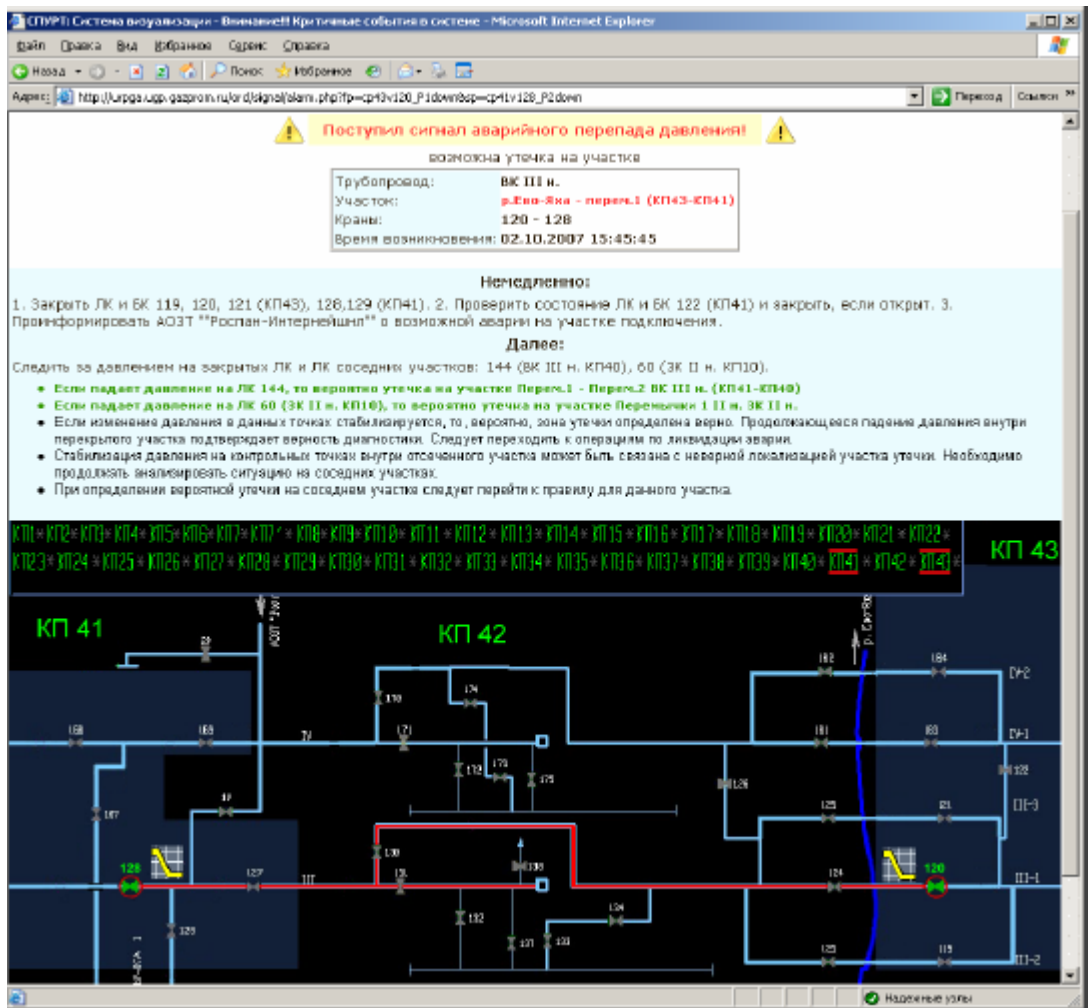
СПУРТ: Система визуализации - Внимание!! Критичные события в системе - Microsoft Internet Explorer

Файл Правка Вид Избранное Сервис Справка

Назад Поиск Избранное

Адрес: http://urpga.ugp.gazprom.ru/ord/signal/alarm.php?fp=cp43v120_P1down&sp=cp41v128_P2down Переход Ссылки

Поступил сигнал аварийного перепада давления!

возможна утечка на участке

| | |
|---|---|
| Трубопровод: | ВК III н. |
| Участок: | р.Евo-Яха - перем.1 (КП43-КП41) |
| Краны: | 120 - 128 |
| Время возникновения: | 02.10.2007 15:45:45 |

Немедленно:

1. Закрыть ЛК и БК 119, 120, 121 (КП43), 128,129 (КП41). 2. Проверить состояние ЛК и БК 122 (КП41) и закрыть, если открыт. 3. Проинформировать АОЗТ ""Роспан-Интернейшнл"" о возможной аварии на участке подключения.

Далее:

Следить за давлением на закрытых ЛК и ЛК соседних участков: 144 (ВК III н. КП40), 60 (ЗК II н. КП10).

• Если падает давление на ЛК 144, то вероятно утечка на участке Перем.1 - Перем.2 ВК III н. (КП41-КП40)
• Если падает давление на ЛК 60 (ЗК II н. КП10), то вероятно утечка на участке Перемычки 1 II н. ЗК II н.
• Если изменение давления в данных точках стабилизируется, то, вероятно, зона утечки определена верно. Продолжающееся падение давления внутри перекрытого участка подтверждает верность диагностики. Следует переходить к операциям по ликвидации аварии.
• Стабилизация давления на контрольных точках внутри отсеченного участка может быть связана с неверной локализацией участка утечки. Необходимо продолжать анализировать ситуацию на соседних участках.
• При определении вероятной утечки на соседнем участке следует перейти к правилу для данного участка.

КП1 КП2 КП3 КП4 КП5 КП6 КП7 КП7' КП8 КП9 КП10 КП11 КП12 КП13 КП14 КП15 КП16 КП17 КП18 КП19 КП20 КП21 КП22 КП23 КП24 КП25 КП26 КП27 КП28 КП29 КП30 КП31 КП32 КП33 КП34 КП35 КП36 КП37 КП38 КП39 КП40 КП41 КП42 КП43

КП 43

КП 41

КП 42

АОЗТ "Рос

р. Евo-Яха

29 170 174 182 184 IV-2 168 169 IV 171 181 183 IV-1 173 175 126 122 167 49 125 21 III-3 130 139 128 127 III 131 124 120 III-1 134 129 132 137 133 125 119 III-2

Надежные узлы